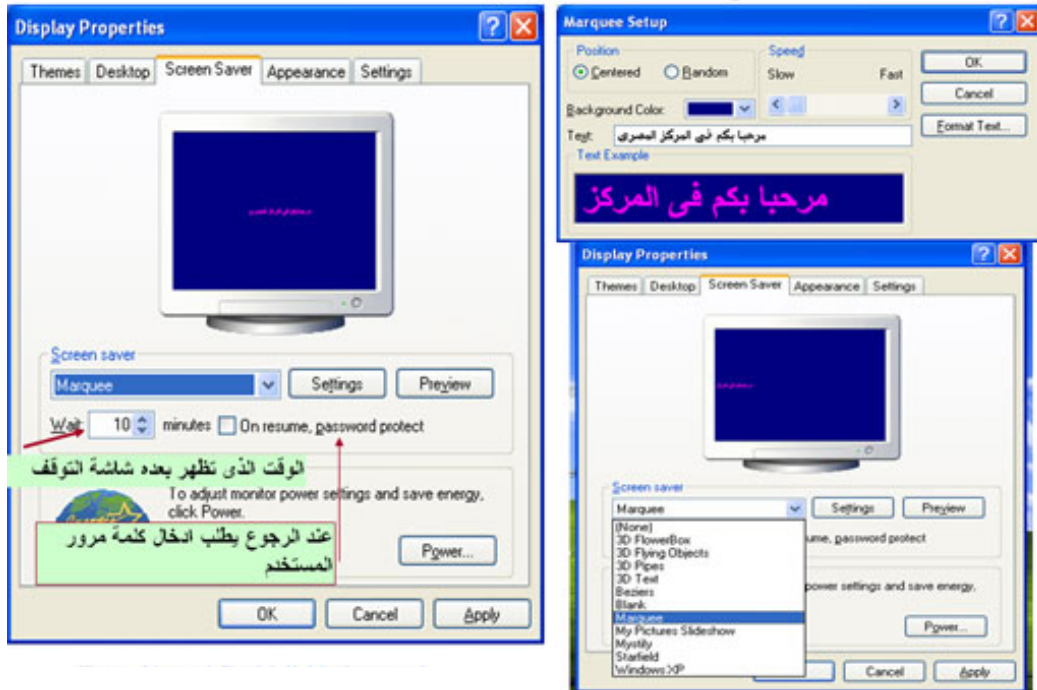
Display Properties

Themes | Desktop | Screen Saver | Appearance | Settings

Screen saver

Marquee

Settings

Preview

Wait: 10 minutes On resume, password protect

الوقت الذى تظهر بعده شاشة التوقف

To adjust monitor power settings and save energy, click Power.

عند الرجوع يطلب ادخال كلمة مرور المستخدم

Power...

OK

Cancel

Apply

Marquee Setup

Position

Centered

Random

Speed

Slow

Fast

OK

Cancel

Background Color:

Text:

مرحبا بكم فى المركز المصرى

Format Text...

Text Example

مرحبا بكم فى المركز

Display Properties

Themes | Desktop | Screen Saver | Appearance | Settings

Screen saver

Marquee

Settings

Preview

(None)
3D FlowerBox
3D Flying Objects
3D Pipes
3D Text
Beziers
Blank
Marquee
My Pictures Slideshow
Mystify
Starfield
Windows XP

sume, password protect

power settings and save energy,

Power...

Cancel

Apply